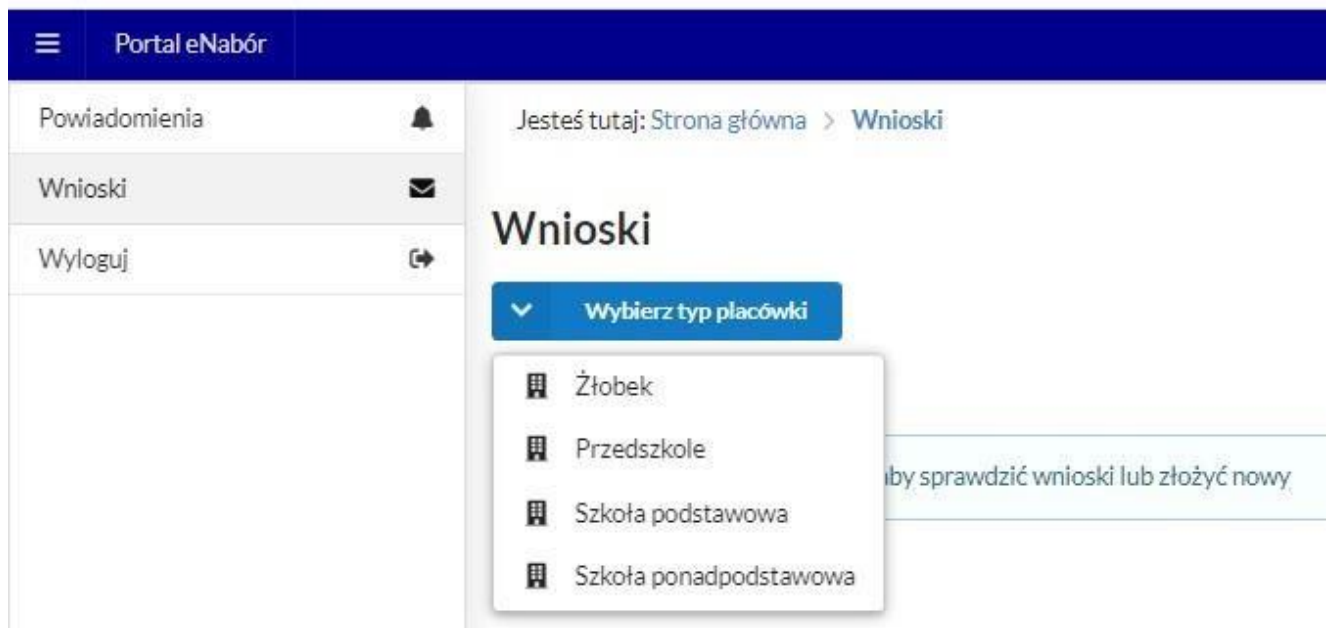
Portal eNabór

Powiadomienia

Wnioski

Wyloguj

Jesteś tutaj: Strona główna > Wnioski

Wnioski

Wybierz typ placówki

Żłobek

Przedszkole

Szkoła podstawowa

Szkoła ponadpodstawowa

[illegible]by sprawdzić wnioski lub złożyć nowy